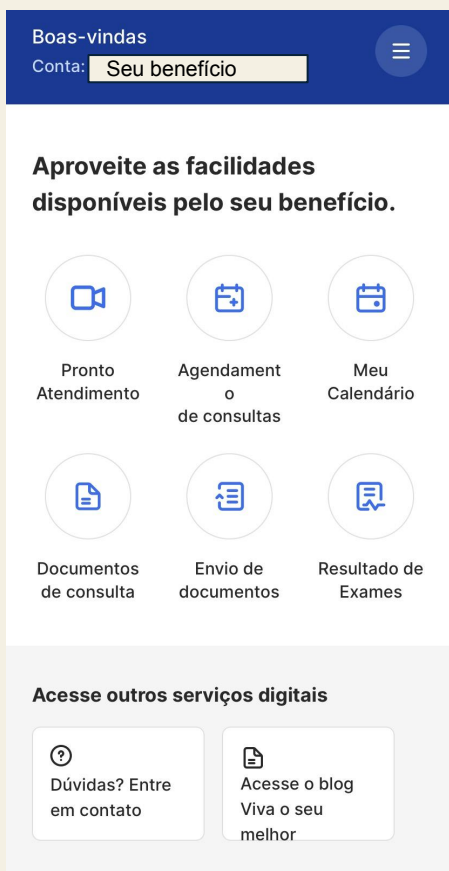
Boas-vindas
Conta: Seu benefício

Aproveite as facilidades disponíveis pelo seu benefício.

Pronto Atendimento

Agendament o de consultas

Meu Calendário

Documentos de consulta

Envio de documentos

Resultado de Exames

Acesse outros serviços digitais

Dúvidas? Entre em contato

Acesse o blog Viva o seu melhor